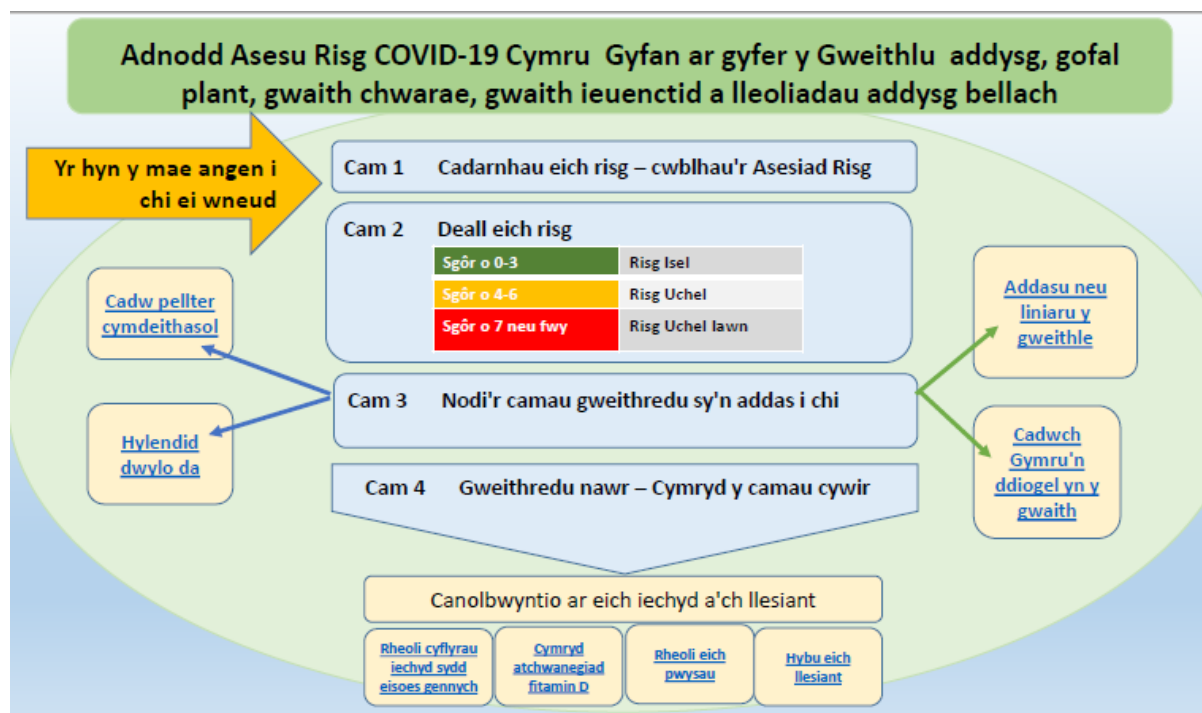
Adnodd Asesu Risg COVID-19 Cymru Gyfan ar gyfer y Gweithlu addysg, gofal plant, gwaith chwarae, gwaith ieuenctid a lleoliadau addysg bellach

Yr hyn y mae angen i chi ei wneud

Cam 1 Cadarnhau eich risg – cwblhau'r Asesiad Risg

Cam 2 Deall eich risg

| Sgôr o 0-3 | Risg Isel |
|---|---|
| Sgôr o 4-6 | Risg Uchel |
| Sgôr o 7 neu fwy | Risg Uchel Iawn |

Cadw pellter cymdeithasol

Hylendid dwylo da

Cam 3 Nodi'r camau gweithredu sy'n addas i chi

Addasu neu liniaru y gweithle

Cadwch Gymru'n ddiogel yn y gwaith

Cam 4 Gweithredu nawr – Cymryd y camau cywir

Canolbwyntio ar eich iechyd a'ch llesiant

Rheoli cyflyrau iechyd sydd eisoes gennych

Cymryd atchwanegiad fitamin D

Rheoli eich pwysau

Hybu eich llesiant